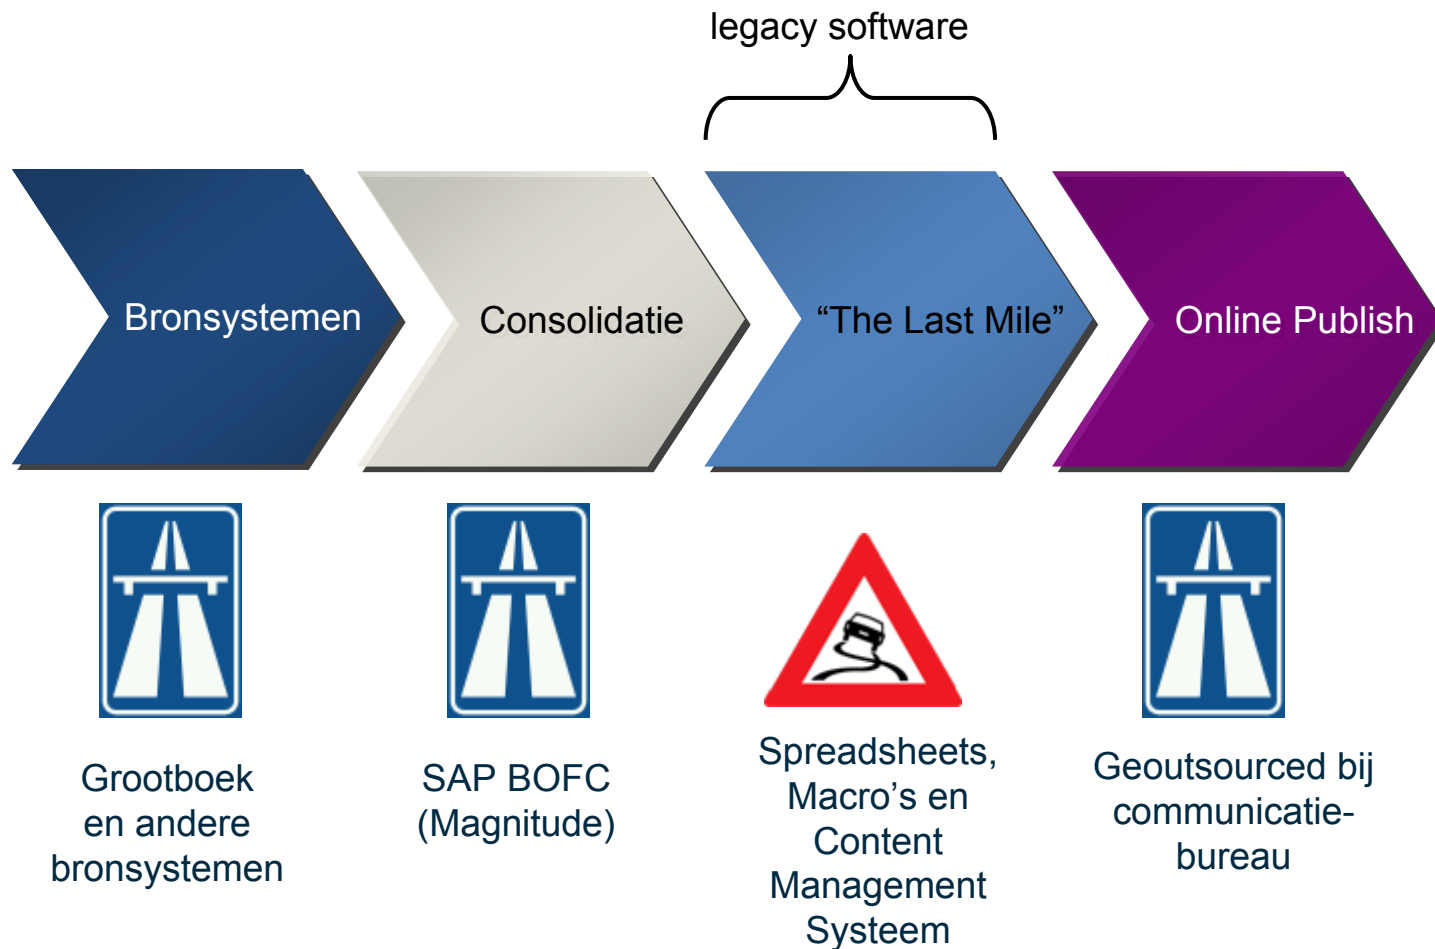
legacy software

Bronsystemen

Consolidatie

“The Last Mile”

Online Publish

Grootboek en andere bronsystemen

SAP BOFC (Magnitude)

Spreadsheets, Macro’s en Content Management Systeem

Geoutsourced bij communicatie-bureau